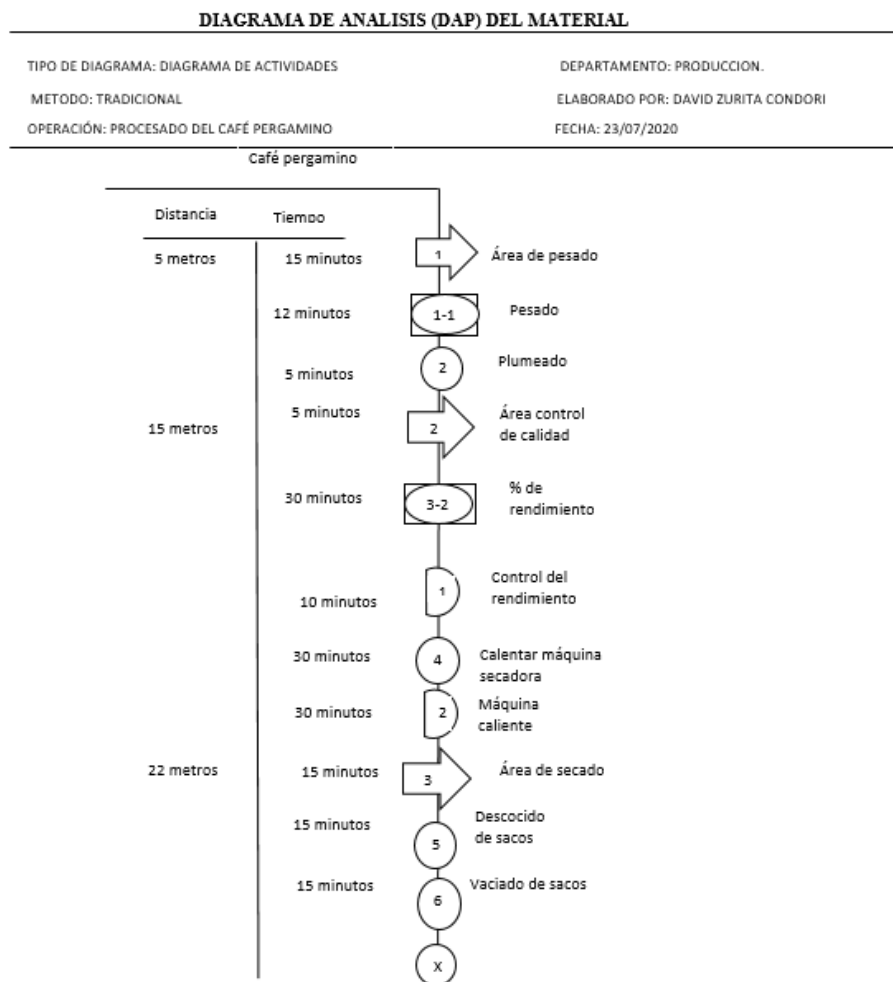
DIAGRAMA DE ANALISIS (DAP) DEL MATERIAL

TIPO DE DIAGRAMA: DIAGRAMA DE ACTIVIDADES

DEPARTAMENTO: PRODUCCION.

METODO: TRADICIONAL

ELABORADO POR: DAVID ZURITA CONDORI

OPERACIÓN: PROCESADO DEL CAFÉ PERGAMINO

FECHA: 23/07/2020

Café pergamino

Distancia

Tiempo

5 metros

15 minutos

1

Área de pesado

12 minutos

1-1

Pesado

5 minutos

2

Plumeado

15 metros

5 minutos

2

Área control de calidad

30 minutos

3-2

% de rendimiento

10 minutos

1

Control del rendimiento

30 minutos

4

Calentar máquina secadora

30 minutos

2

Máquina caliente

22 metros

15 minutos

3

Área de secado

15 minutos

5

Descocido de sacos

15 minutos

6

Vaciado de sacos

X